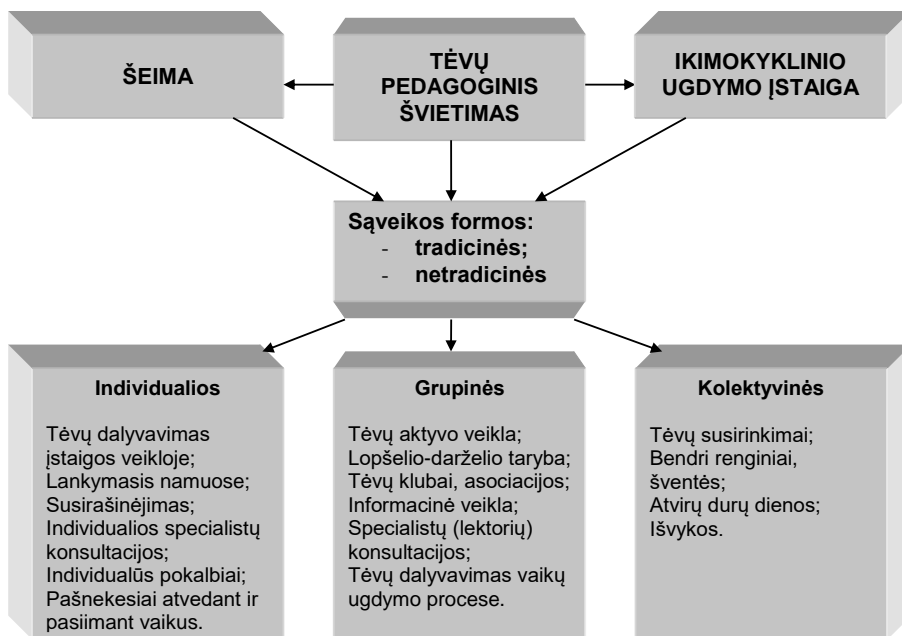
ŠEIMA

TĖVŲ PEDAGOGINIS ŠVIETIMAS

IKIMOKYKLINIO UGDYMO ĮSTAIGA

Sąveikos formos:
- tradicinės;
- netradicinės

Individualios

Tėvų dalyvavimas įstaigos veikloje;
Lankymasis namuose;
Susirašinėjimas;
Individualios specialistų konsultacijos;
Individualūs pokalbiai;
Pašnekesiai atvedant ir pasiimant vaikus.

Grupinės

Tėvų aktyvo veikla;
Lopšelio-darželio taryba;
Tėvų klubai, asociacijos;
Informacinė veikla;
Specialistų (lektorių) konsultacijos;
Tėvų dalyvavimas vaikų ugdymo procese.

Kolektyvinės

Tėvų susirinkimai;
Bendri renginiai, šventės;
Atvirų durų dienos;
Išvykos.